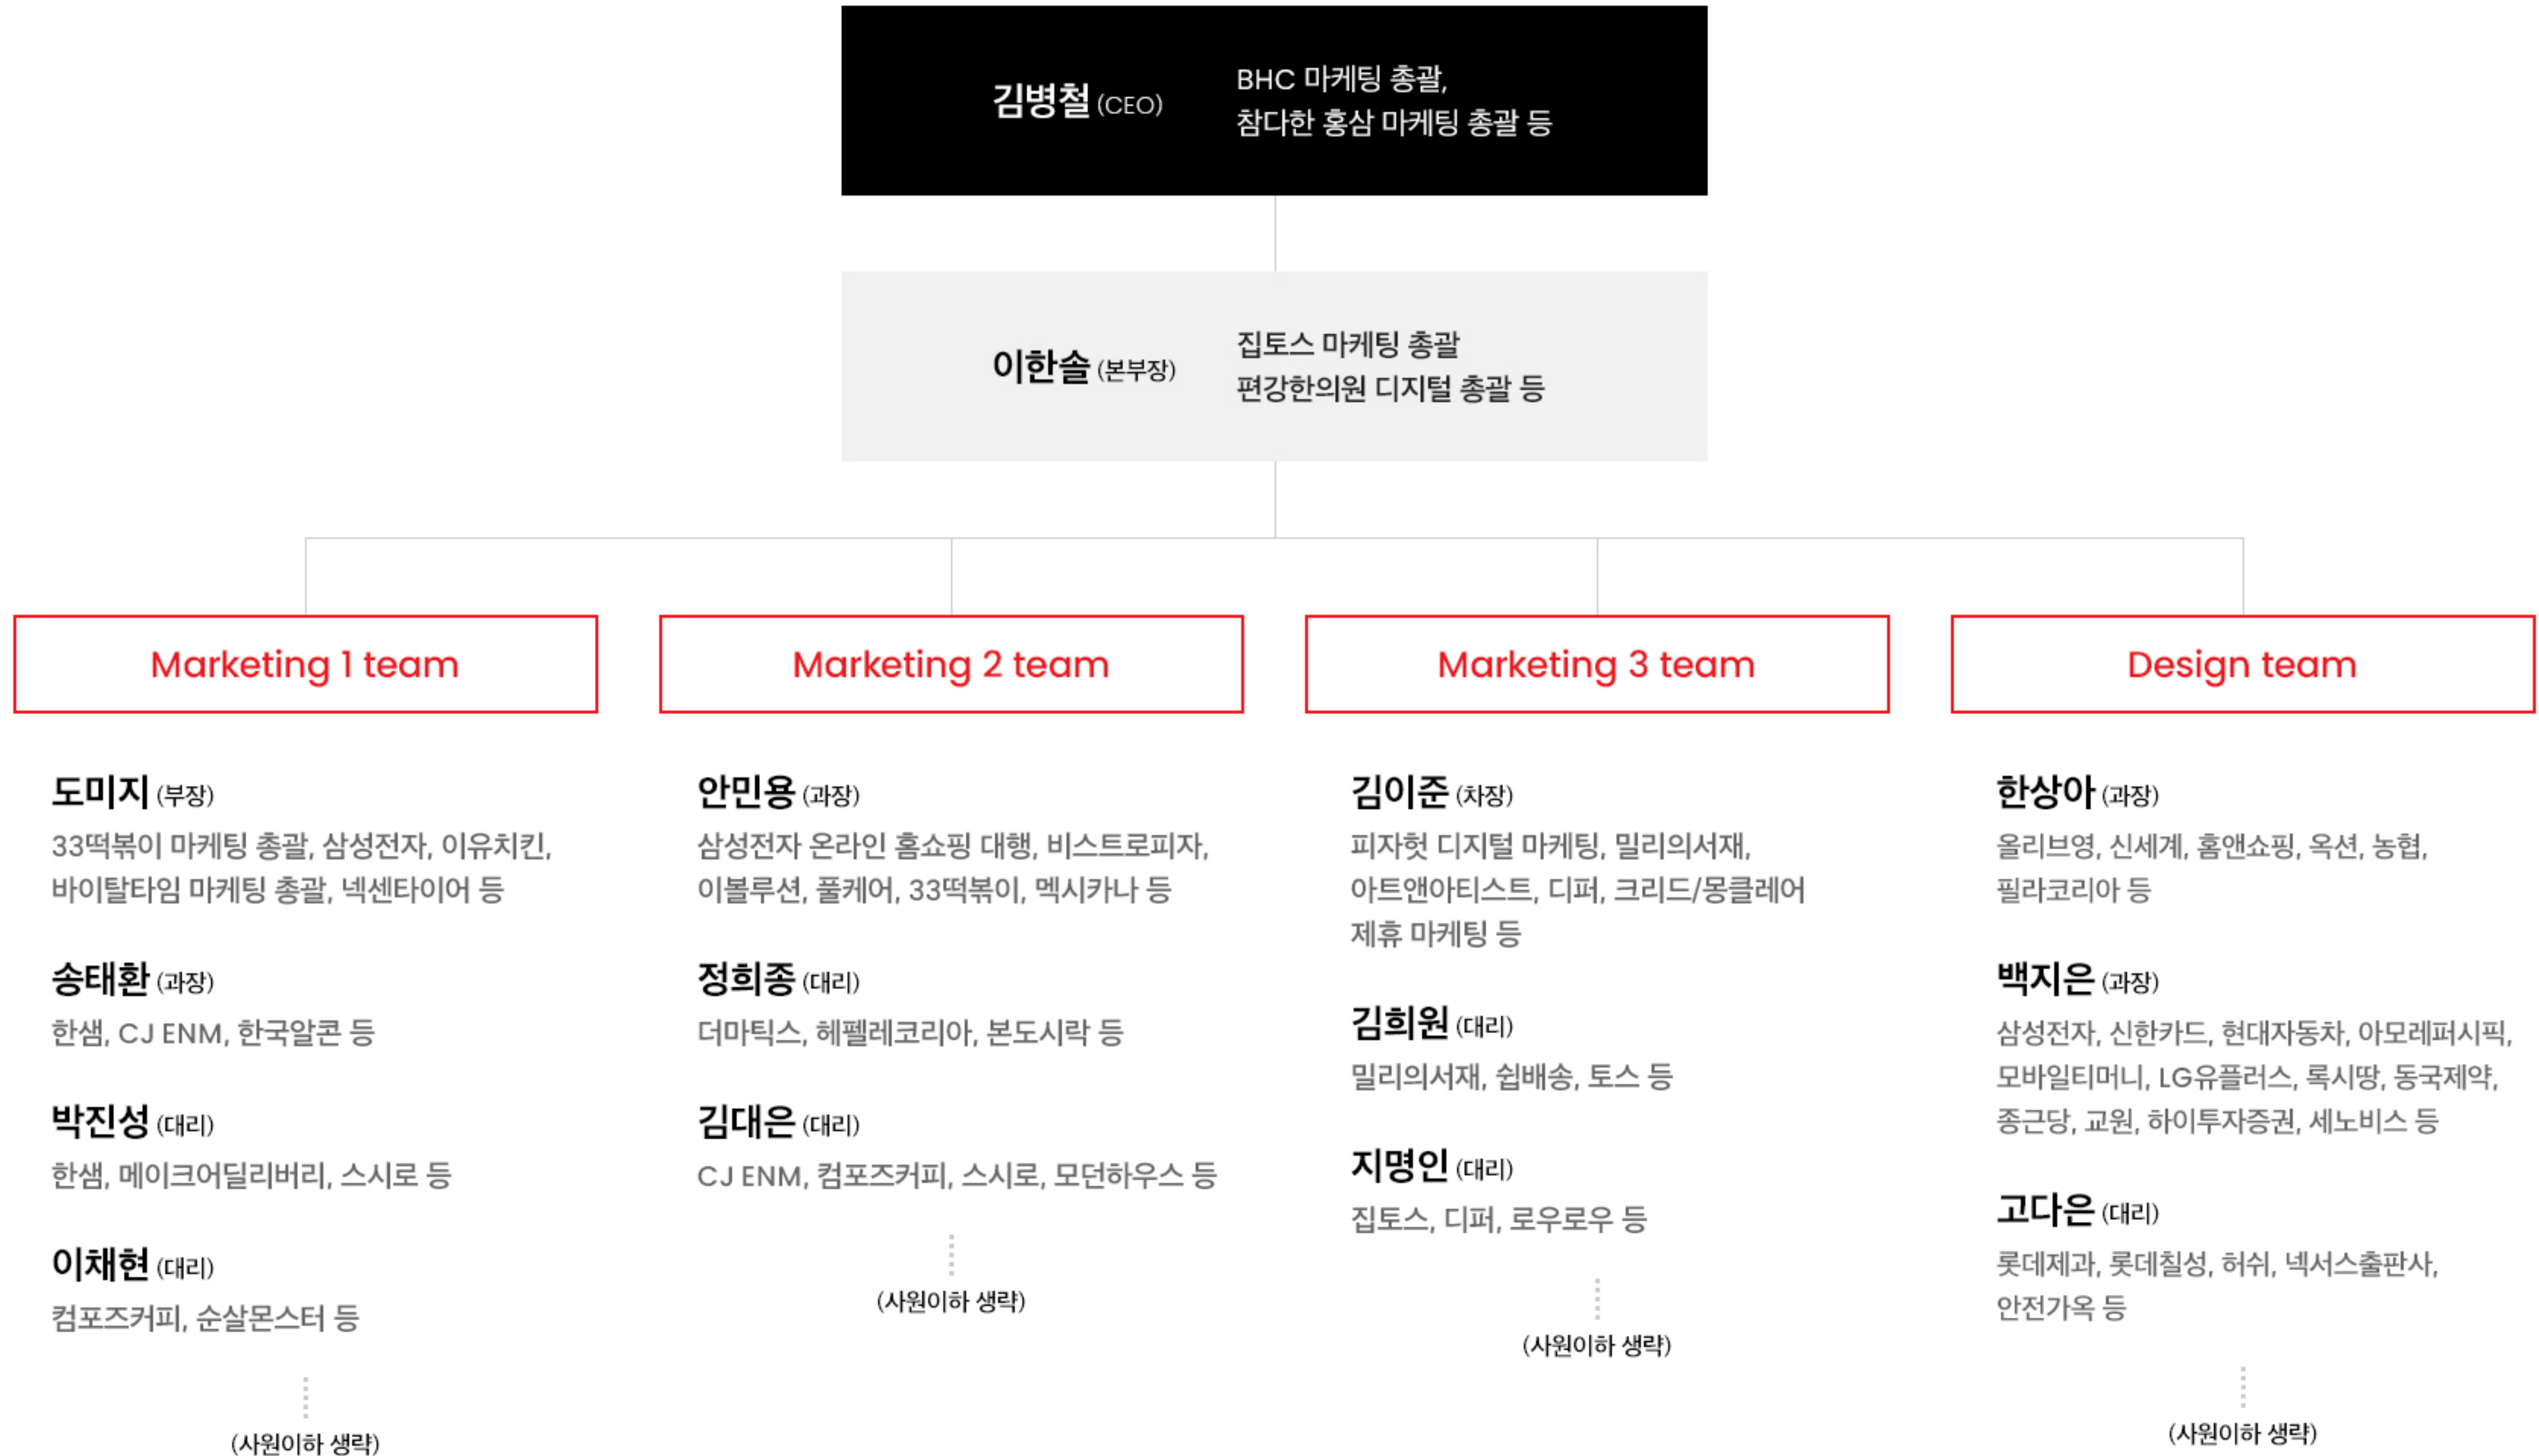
김병철 (CEO)
BHC 마케팅 총괄,
참다한 홍삼 마케팅 총괄 등

이한솔 (본부장)
집토스 마케팅 총괄
편강한의원 디지털 총괄 등

Marketing 1 team

도미지 (부장)
33떡볶이 마케팅 총괄, 삼성전자, 이유치킨, 바이탈타임 마케팅 총괄, 넥센타이어 등

송태환 (과장)
한샘, CJ ENM, 한국알콘 등

박진성 (대리)
한샘, 메이크어딜리버리, 스시로 등

이채현 (대리)
컴포즈커피, 순살몬스터 등

(사원이하 생략)

Marketing 2 team

안민용 (과장)
삼성전자 온라인 홈쇼핑 대행, 비스트로피자, 이볼루션, 풀케어, 33떡볶이, 멕시카나 등

정희종 (대리)
더마틱스, 헤펠레코리아, 본도시락 등

김대은 (대리)
CJ ENM, 컴포즈커피, 스시로, 모던하우스 등

(사원이하 생략)

Marketing 3 team

김이준 (차장)
피자헛 디지털 마케팅, 밀리의서재, 아트앤아티스트, 디퍼, 크리드/몽클레어 제휴 마케팅 등

김희원 (대리)
밀리의서재, 쉽배송, 토스 등

지명인 (대리)
집토스, 디퍼, 로우로우 등

(사원이하 생략)

Design team

한상아 (과장)
올리브영, 신세계, 홈앤쇼핑, 옥션, 농협, 필라코리아 등

백지은 (과장)
삼성전자, 신한카드, 현대자동차, 아모레퍼시픽, 모바일티머니, LG유플러스, 록시땅, 동국제약, 종근당, 교원, 하이투자증권, 세노비스 등

고다은 (대리)
롯데제과, 롯데칠성, 허쉬, 넥서스출판사, 안전가옥 등

(사원이하 생략)